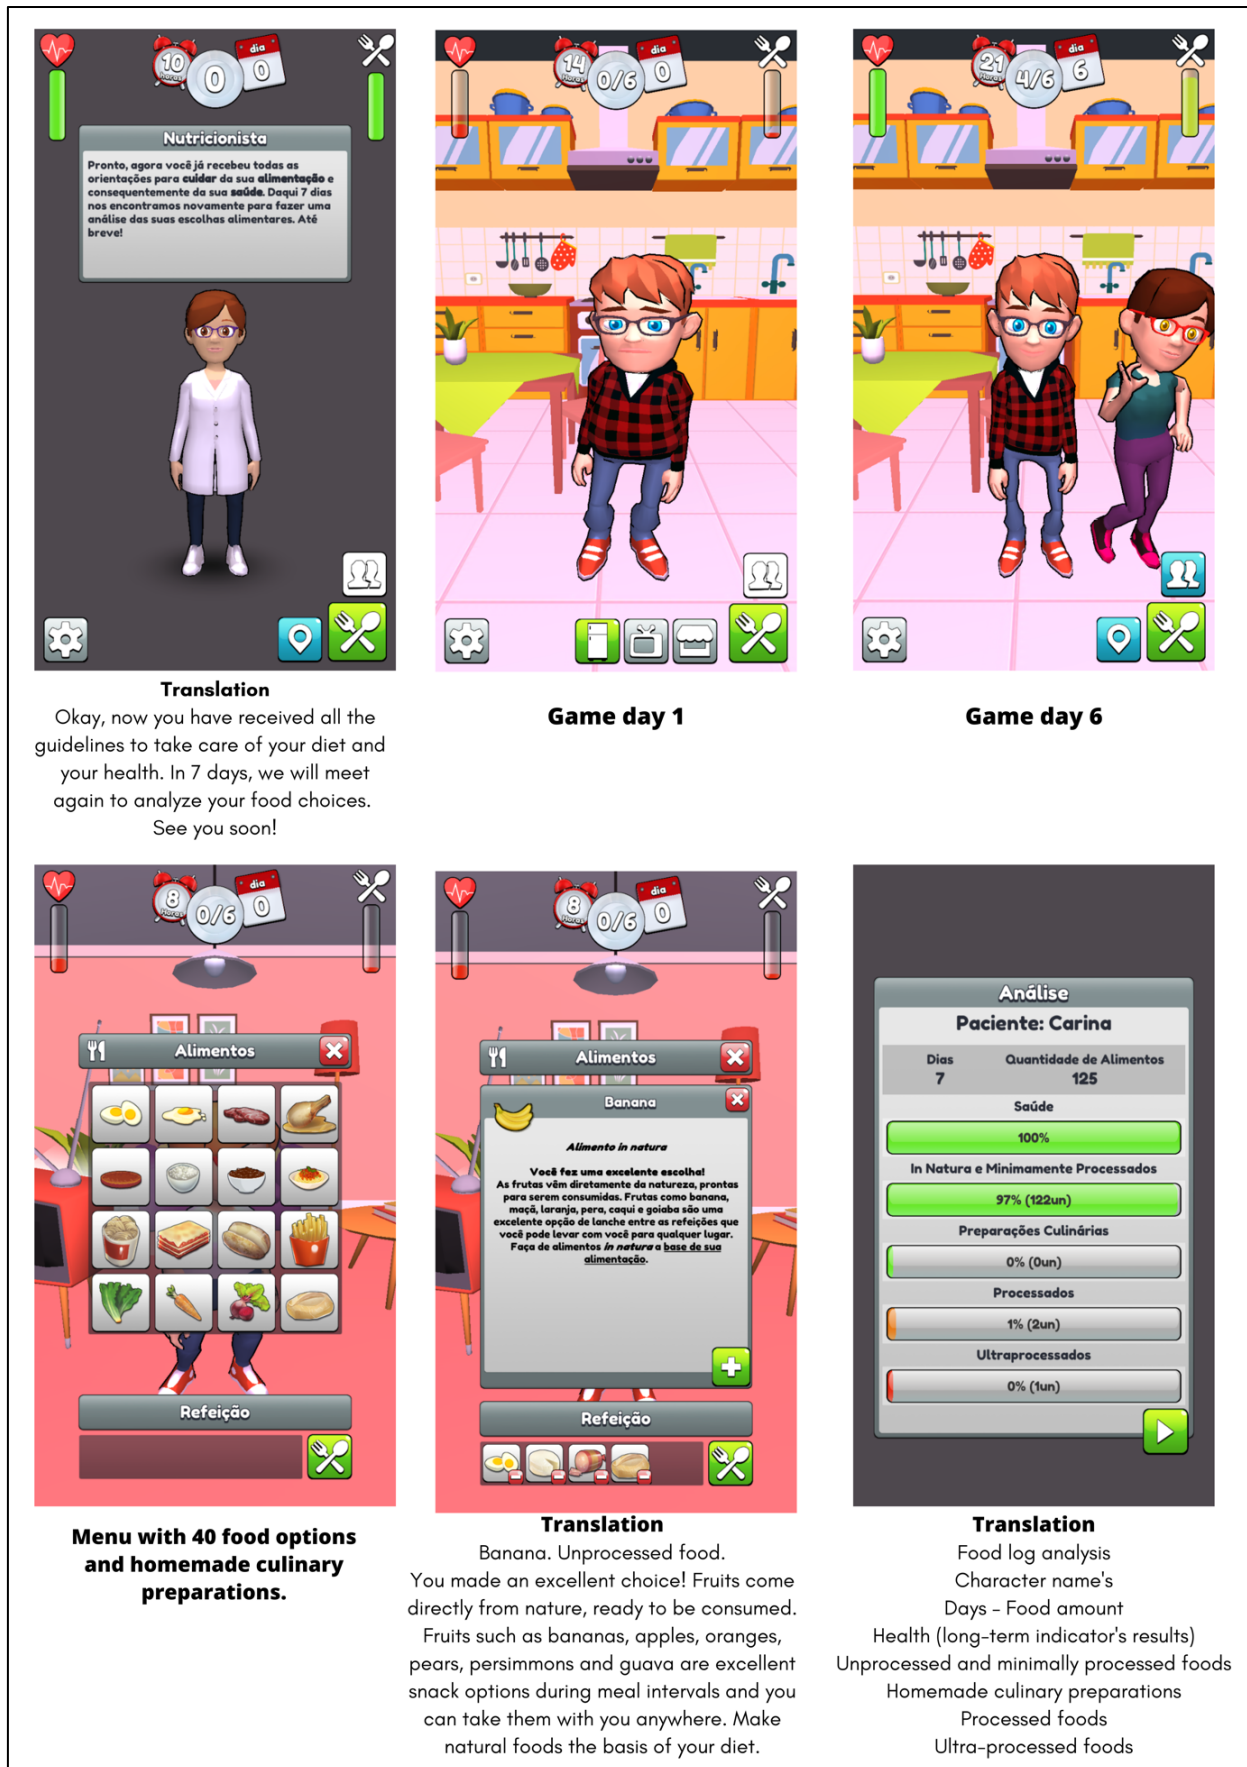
10 Horas 0 dia 0

Nutricionista

Pronto, agora você já recebeu todas as orientações para cuidar da sua alimentação e consequentemente da sua saúde. Daqui 7 dias nos encontramos novamente para fazer uma análise das suas escolhas alimentares. Até breve!

Translation
Okay, now you have received all the guidelines to take care of your diet and your health. In 7 days, we will meet again to analyze your food choices. See you soon!

14 Horas 0/6 dia 0

Game day 1

21 Horas 4/6 dia 6

Game day 6

8 Horas 0/6 dia 0

Alimentos

Refeição

Menu with 40 food options and homemade culinary preparations.

8 Horas 0/6 dia 0

Alimentos

Banana

Alimento in natura

Você fez uma excelente escolha! As frutas vêm diretamente da natureza, prontas para serem consumidas. Frutas como banana, maçã, laranja, pera, caqui e goiaba são uma excelente opção de lanche entre as refeições que você pode levar com você para qualquer lugar. Faça de alimentos in natura a base de sua alimentação.

Refeição

Translation
Banana. Unprocessed food.
You made an excellent choice! Fruits come directly from nature, ready to be consumed. Fruits such as bananas, apples, oranges, pears, persimmons and guava are excellent snack options during meal intervals and you can take them with you anywhere. Make natural foods the basis of your diet.

Análise
Paciente: Carina

| Dias | Quantidade de Alimentos |
|---|---|
| 7 | 125 |

Saúde
100%
In Natura e Minimamente Processados
97% (122un)
Preparações Culinárias
0% (0un)
Processados
1% (2un)
Ultraprocessados
0% (1un)

Translation
Food log analysis
Character name's
Days - Food amount
Health (long-term indicator's results)
Unprocessed and minimally processed foods
Homemade culinary preparations
Processed foods
Ultra-processed foods